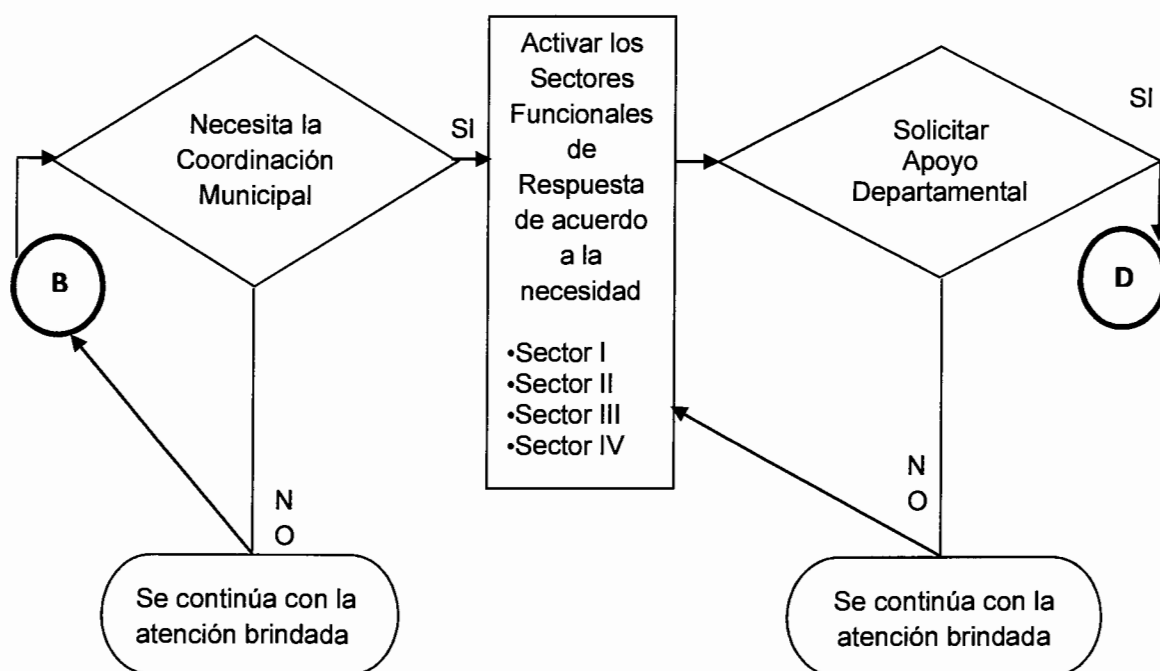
Necesita la Coordinación Municipal

SI

Activar los Sectores Funcionales de Respuesta de acuerdo a la necesidad

•Sector I
•Sector II
•Sector III
•Sector IV

Solicitar Apoyo Departamental

SI

B

D

N
O

N
O

Se continúa con la atención brindada

Se continúa con la atención brindada